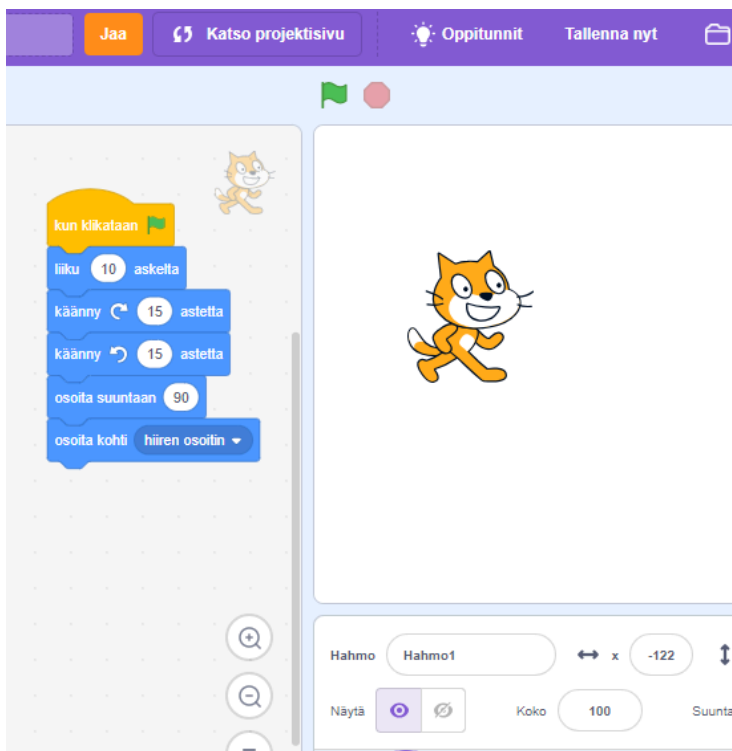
Jaa
Katso projektisivu
Oppitunnit
Tallenna nyt

kun klikataan
liiku 10 askelta
käänny 15 astetta
käänny 15 astetta
osoita suuntaan 90
osoita kohti hiiren osoitin

Hahmo Hahmo1
x -122
Näytä
Koko 100
Suunta